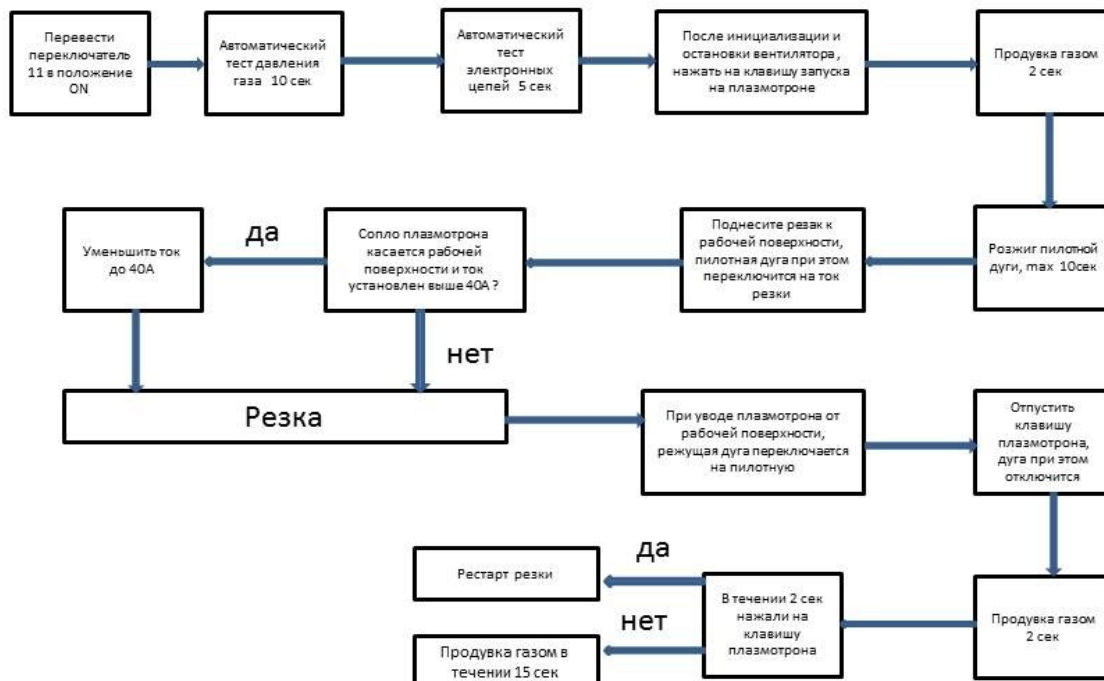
Перевести переключатель 11 в положение ON

Автоматический тест давления газа 10 сек

Автоматический тест электронных цепей 5 сек

После инициализации и остановки вентилятора, нажать на клавишу запуска на плазмотроне

Продувка газом 2 сек

Розжиг пилотной дуги, max 10сек

Поднесите резак к рабочей поверхности, пилотная дуга при этом переключится на ток резки

Сопло плазмотрона касается рабочей поверхности и ток установлен выше 40А ?

да

Уменьшить ток до 40А

нет

Резка

При уводе плазмотрона от рабочей поверхности, режущая дуга переключается на пилотную

Отпустить клавишу плазмотрона, дуга при этом отключится

Продувка газом 2 сек

В течении 2 сек нажали на клавишу плазмотрона

да

Рестарт резки

нет

Продувка газом в течении 15 сек